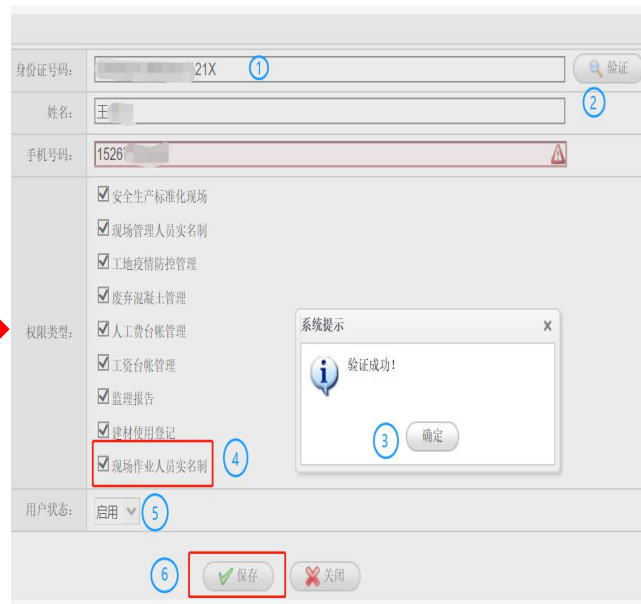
身份证号码: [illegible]21X ①

验证 ②

姓名: 王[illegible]

手机号码: 1526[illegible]

权限类型:
☑安全生产标准化现场
☑现场管理人员实名制
☑工地疫情防控管理
☑废弃混凝土管理
☑人工费台帐管理
☑工资台帐管理
☑监理报告
☑建材使用登记
☑现场作业人员实名制 ④

系统提示 ×

验证成功!

③ 确定

用户状态: 启用 ⑤

⑥ 保存 关闭